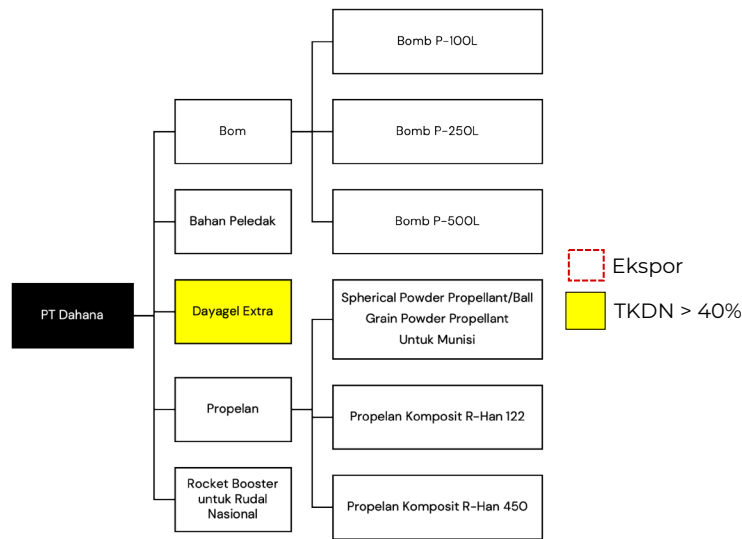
PT Dahana

Bom

Bahan Peledak

Dayagel Extra

Propelan

Rocket Booster untuk Rudal Nasional

Bomb P-100L

Bomb P-250L

Bomb P-500L

Spherical Powder Propellant/Ball Grain Powder Propellant Untuk Munisi

Propelan Komposit R-Han 122

Propelan Komposit R-Han 450

Ekspor

TKDN > 40%